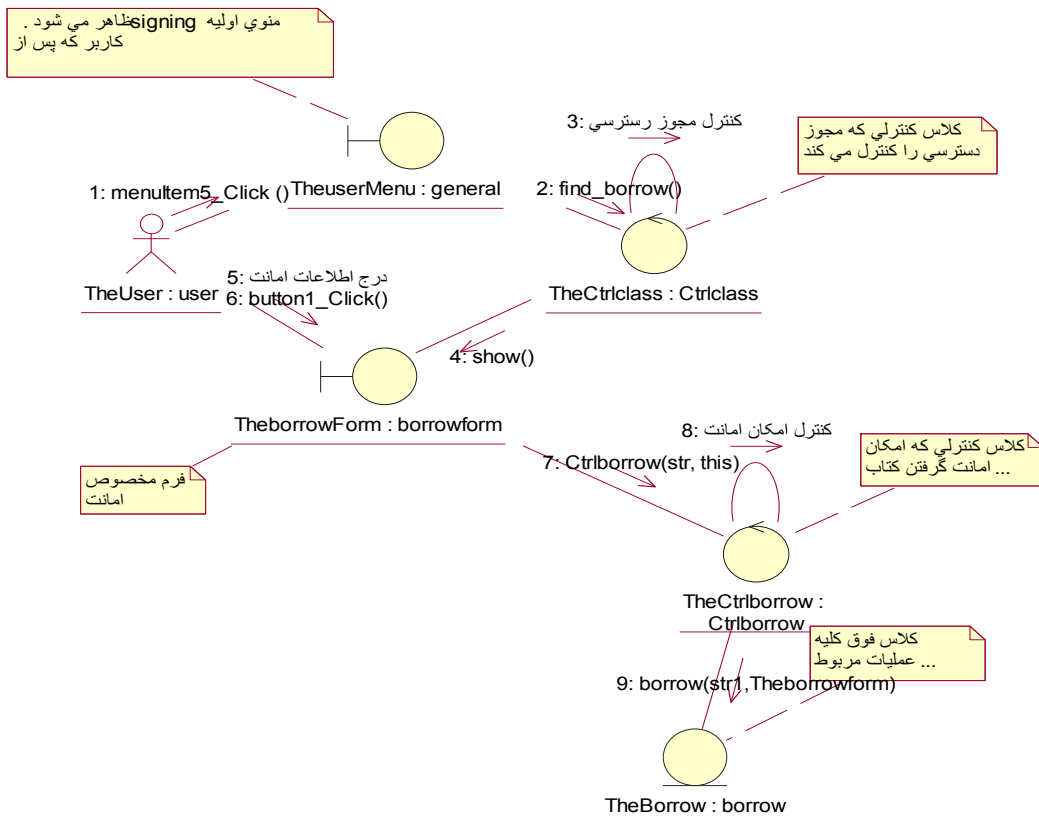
منوي اوليه signingظاهر مي شود.
كاربر كه پس از

3: كنترل مجوز رسترسي

كلاس كنترلي كه مجوز دسترسي را كنترل مي كند

1: menuItem5_Click ()

TheuserMenu : general

2: find_borrow()

TheUser : user

5: درج اطلاعات امانت
6: button1_Click()

TheCtrlclass : Ctrlclass

4: show()

TheborrowForm : borrowform

8: كنترل امكان امانت

7: Ctrlborrow(str, this)

كلاس كنترلي كه امكان امانت گرفتن كتاب ...

فرم مخصوص امانت

TheCtrlborrow : Ctrlborrow

كلاس فوق كليه عمليات مربوط ...

9: borrow(str1,Theborrowform)

TheBorrow : borrow